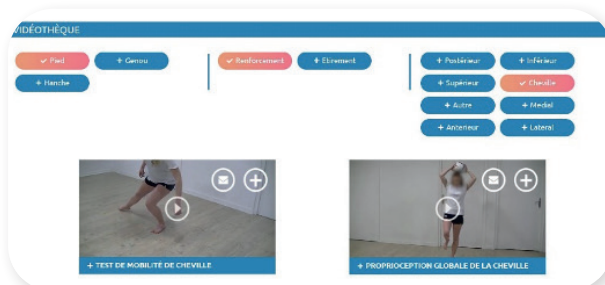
VIDÉOTHÈQUE

✔ Pied
+ Genou
+ Hanche

✔ Renforcement
+ Etirement

+ Postérieur
+ Inférieur
+ Supérieur
✔ Cheville
+ Autre
+ Medial
+ Anterieur
+ Lateral

+ TEST DE MOBILITÉ DE CHEVILLE

+ PROPRIOCEPTION GLOBALE DE LA CHEVILLE